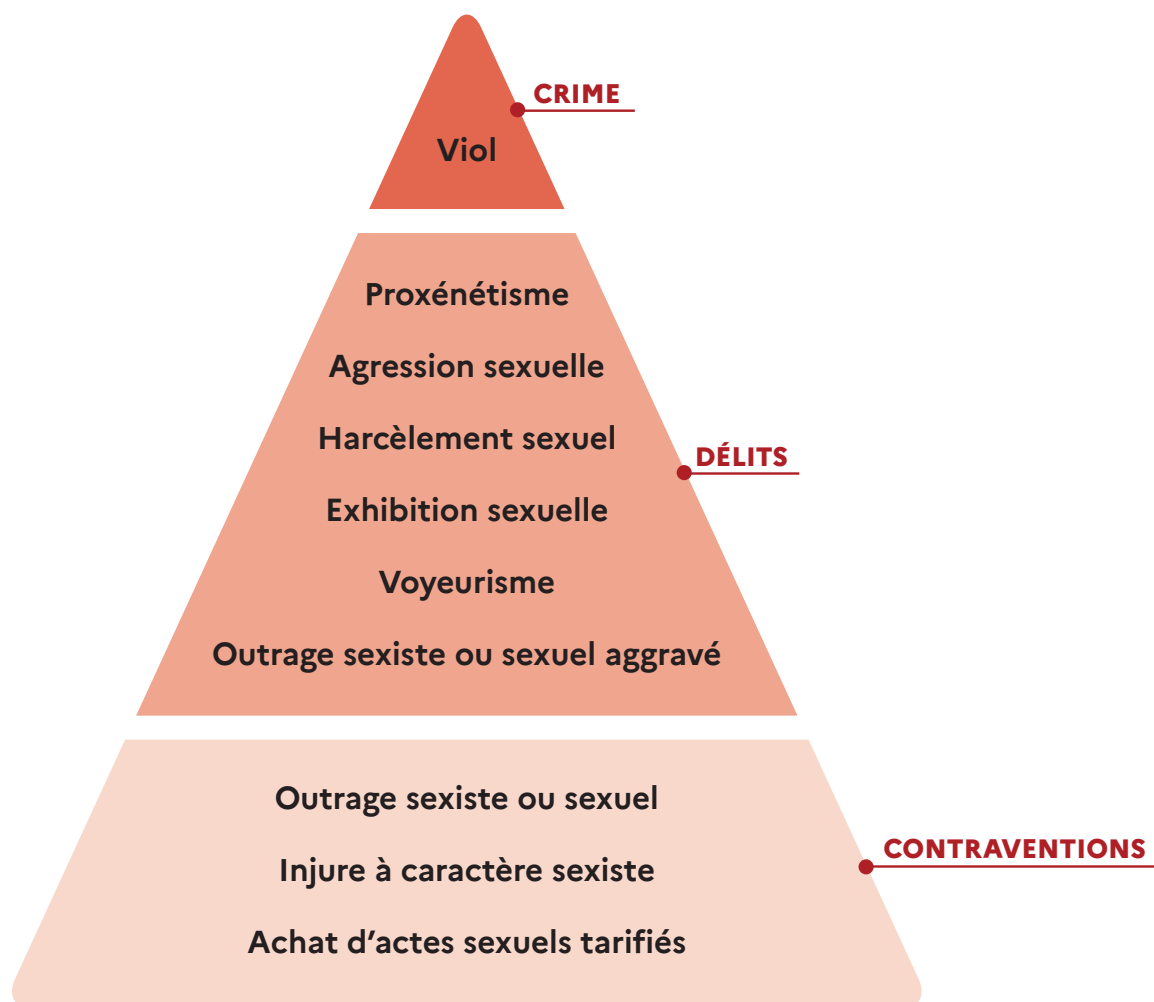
CRIME

Viol

Proxénétisme

Agression sexuelle

Harcèlement sexuel

Exhibition sexuelle

Voyeurisme

Outrage sexiste ou sexuel aggravé

DÉLITS

Outrage sexiste ou sexuel

Injure à caractère sexiste

Achat d’actes sexuels tarifiés

CONTRAVENTIONS